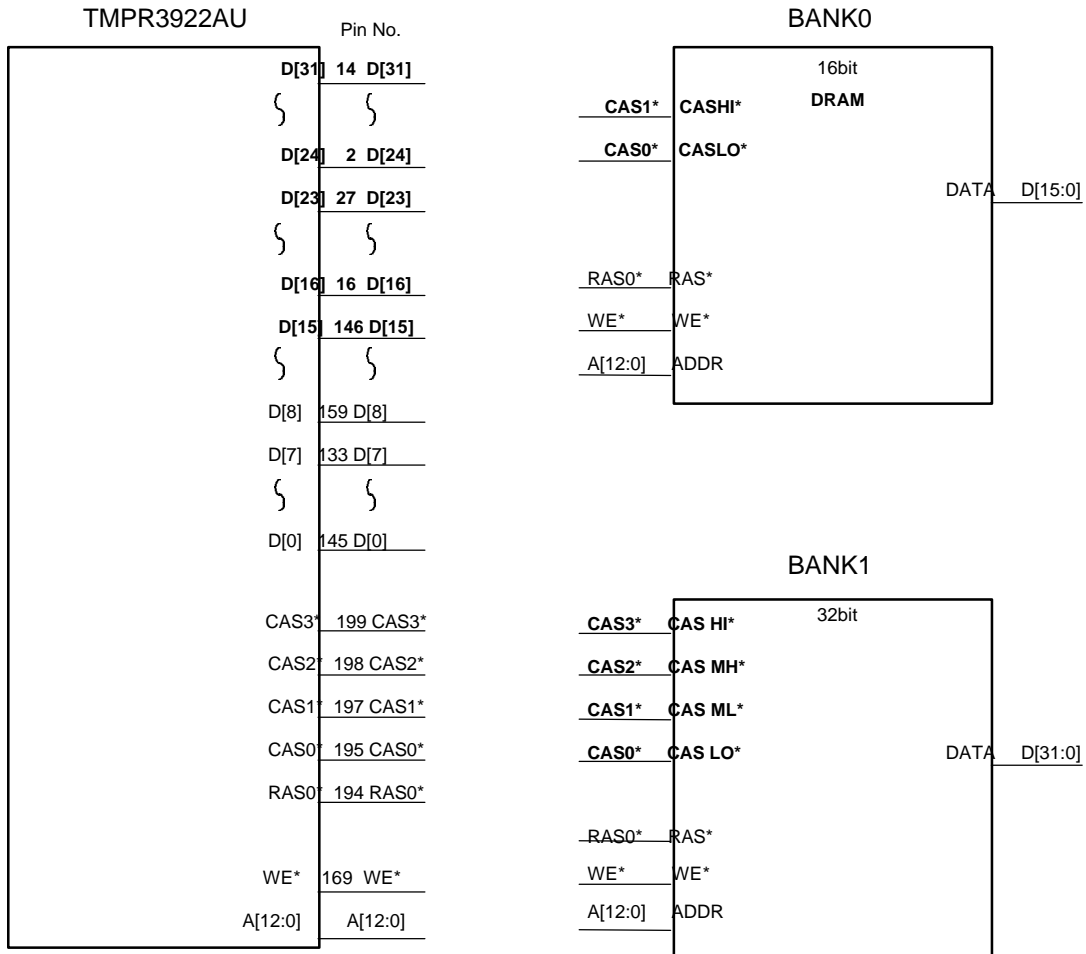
TMPR3922AU

Pin No.

D[31] 14 D[31]

D[24] 2 D[24]

D[23] 27 D[23]

D[16] 16 D[16]

D[15] 146 D[15]

D[8] 159 D[8]

D[7] 133 D[7]

D[0] 145 D[0]

CAS3* 199 CAS3*

CAS2* 198 CAS2*

CAS1* 197 CAS1*

CAS0* 195 CAS0*

RAS0* 194 RAS0*

WE* 169 WE*

A[12:0] A[12:0]

BANK0

16bit

DRAM

CAS1* CASHI*

CAS0* CASLO*

DATA D[15:0]

RAS0* RAS*

WE* WE*

A[12:0] ADDR

BANK1

32bit

CAS3* CAS HI*

CAS2* CAS MH*

CAS1* CAS ML*

CAS0* CAS LO*

DATA D[31:0]

RAS0* RAS*

WE* WE*

A[12:0] ADDR